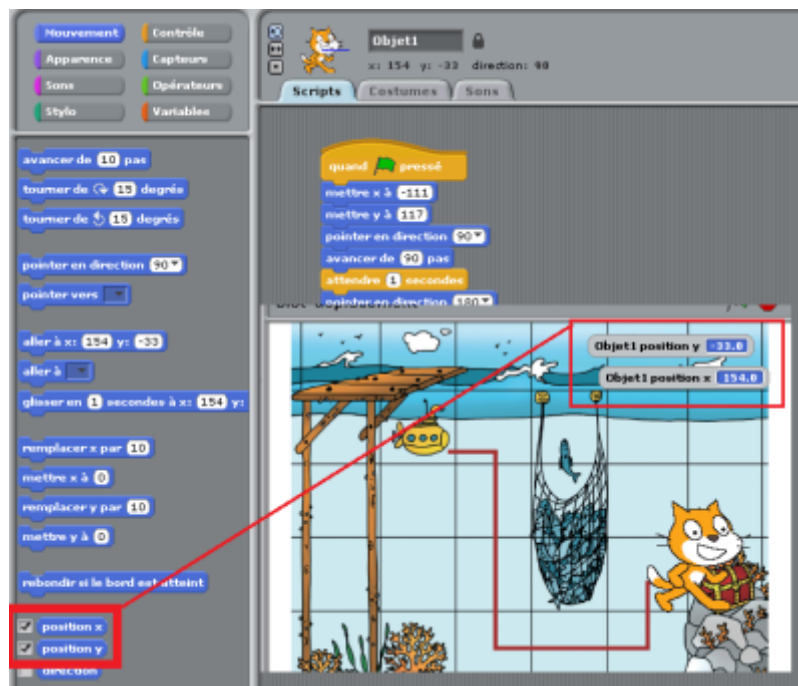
Mouvement
Contrôle
Apparence
Capteurs
Sons
Opérateurs
Stylo
Variables

Objet1
x: 154 y: -33 direction: 90

Scripts
Costumes
Sons

avancer de 10 pas
tourner de 15 degrés
tourner de 15 degrés
pointer en direction 90
pointer vers
aller à x: 154 y: -33
aller à
glisser en 1 secondes à x: 154 y:
remplacer x par 10
mettre x à 0
remplacer y par 10
mettre y à 0
rebondir si le bord est atteint
position x
position y
direction

quand pressé
mettre x à -111
mettre y à 117
pointer en direction 90
avancer de 90 pas
attendre 1 secondes
pointer en direction 180

Objet1 position y -33.0
Objet1 position x 154.0